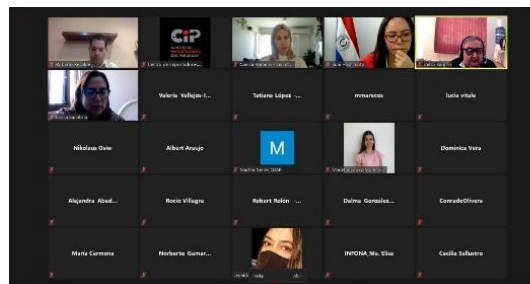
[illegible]
CIP
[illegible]
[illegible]
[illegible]
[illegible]
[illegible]
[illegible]
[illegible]
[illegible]
Valeria Vallejos-I...
Tatiana López ...
mmarecos
lucia vitale
Nikolaus Osiw
Albert Araujo
M
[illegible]
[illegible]
Dominica Vera
Alejandra Abed...
Rocio Villagra
Robert Rolón ...
Dalma Gonzalez...
ConradeOlivera
María Carmona
Norberto Gamar...
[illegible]
INPONA Ma. Elisa
Cecilia Sallustro